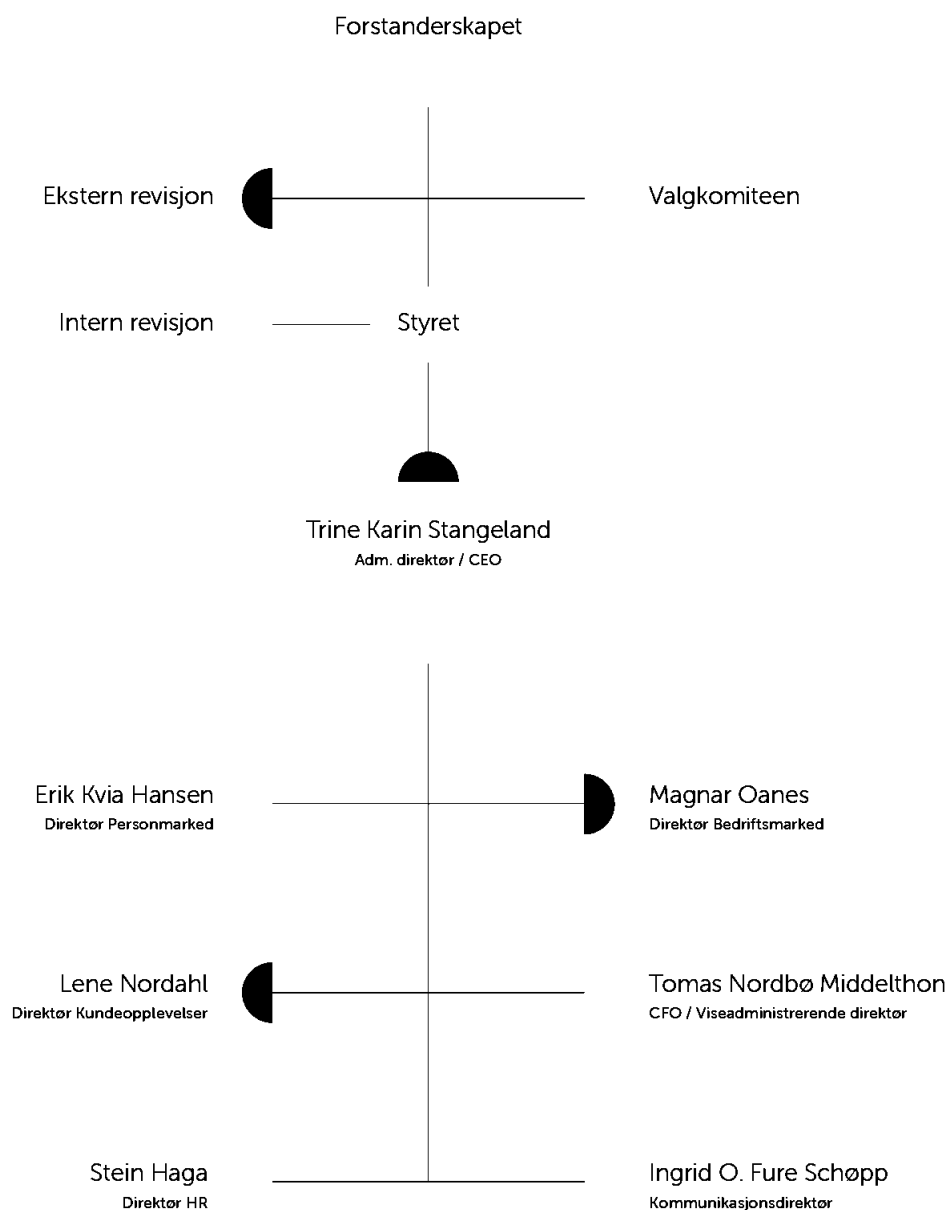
Forstanderskapet

Ekstern revisjon

Valgkomiteen

Intern revisjon

Styret

Trine Karin Stangeland
Adm. direktør / CEO

Erik Kvia Hansen
Direktør Personmarked

Magnar Oanes
Direktør Bedriftsmarked

Lene Nordahl
Direktør Kundeopplevelser

Tomas Nordbø Middelthon
CFO / Viseadministrerende direktør

Stein Haga
Direktør HR

Ingrid O. Fure Schøpp
Kommunikasjonsdirektør